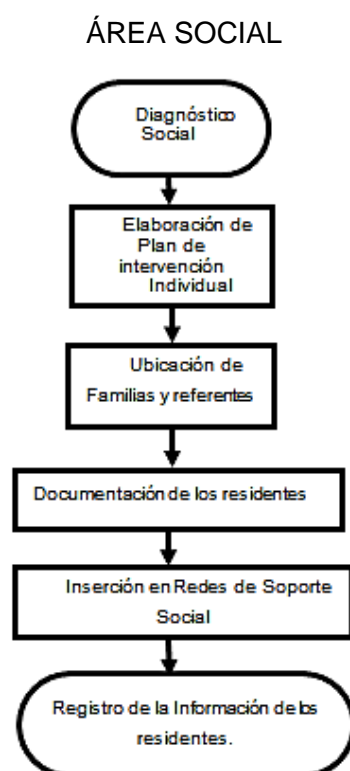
ÁREA SOCIAL

Diagnóstico Social

Elaboración de Plan de intervención Individual

Ubicación de Familias y referentes

Documentación de los residentes

Inserción en Redes de Soporte Social

Registro de la Información de los residentes.